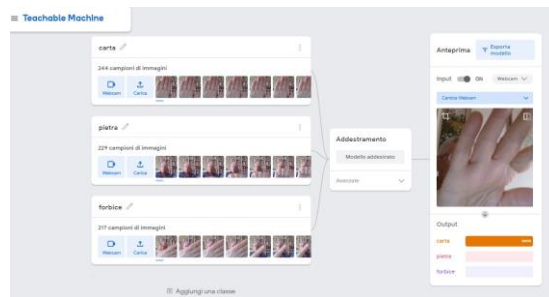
≡ Teachable Machine

carta
244 campioni di immagini
Webcam
Carica

pietra
229 campioni di immagini
Webcam
Carica

forbice
217 campioni di immagini
Webcam
Carica

Aggiungi una classe

Addestramento
Modello addestrato
Avanzate

Anteprima
Esporta modello
Input ON Webcam
Cambia Webcam

Output
carta
pietra
forbice